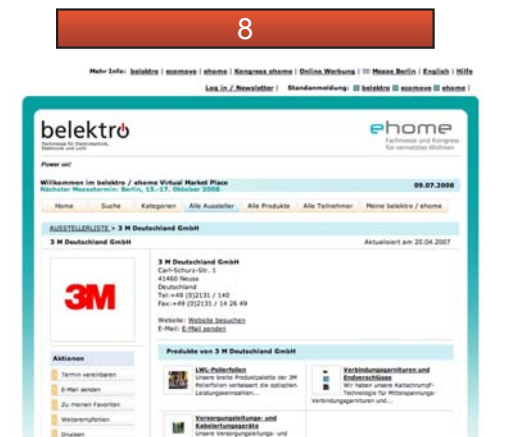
8

Mehr Info: belektro | ecomove | ehome | Kongress ehome | Online Werbung | Messe Berlin | English | Hilfe

Log in / Newsletter | Standanmeldung: belektro ecomove ehome |

belektro

Fachmesse für Elektrotechnik, Elektronik und Licht

ehome

Fachmesse und Kongress für vernetztes Wohnen

Power on!

Willkommen im belektro / ehome Virtual Market Place
Nächster Messetermin: Berlin, 15.-17. Oktober 2008

09.07.2008

Home | Suche | Kategorien | Alle Aussteller | Alle Produkte | Alle Teilnehmer | Meine belektro / ehome

AUSSTELLERLISTE > 3 M Deutschland GmbH

3 M Deutschland GmbH

Aktualisiert am 20.04.2007

3M

3 M Deutschland GmbH
Carl-Schurz-Str. 1
41460 Neuss
Deutschland
Tel:+49 (0)2131 / 140
Fax:+49 (0)2131 / 14 26 49

Website: Website besuchen
E-Mail: E-Mail senden

Aktionen

Termin vereinbaren
E-Mail senden
Zu meinen Favoriten
Weiterempfehlen
Drucken

Produkte von 3 M Deutschland GmbH

LWL-Poliefolien
Unsere breite Produktpalette der 3M Poliefolien verbessert die optischen Leistungskennzahlen...

Verbindungsgarnituren und Endverschlüsse
Wir haben unsere Kaltschrumpf-Technologie für Mittelspannungs-Verbindungsgarnituren und...

Versorgungsleitungs- und Kabelortungsgeräte
Unsere Versorgungsleitungs- und